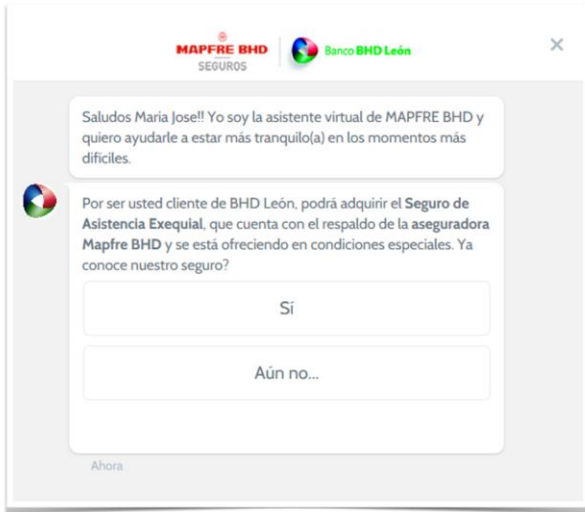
MAPFRE BHD
SEGUROS

Banco BHD León

×

Saludos Maria Jose!! Yo soy la asistente virtual de MAPFRE BHD y quiero ayudarle a estar más tranquilo(a) en los momentos más dificiles.

Por ser usted cliente de BHD León, podrá adquirir el Seguro de Asistencia Exequial, que cuenta con el respaldo de la aseguradora Mapfre BHD y se está ofreciendo en condiciones especiales. Ya conoce nuestro seguro?

Sí

Aún no...

Ahora